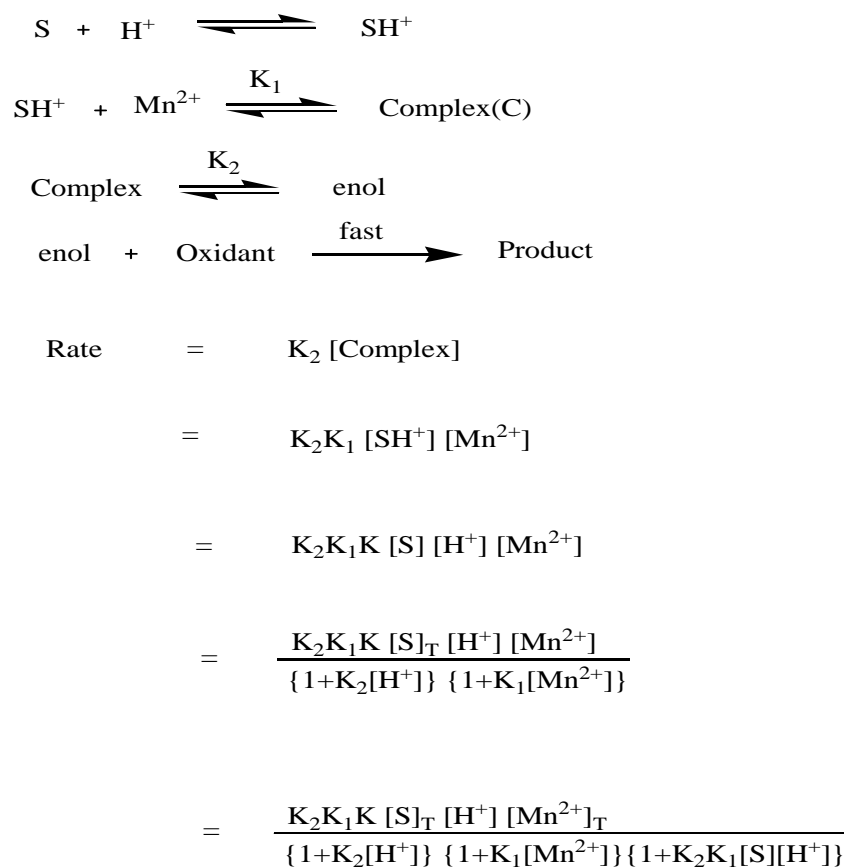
$S + H^+ \rightleftharpoons SH^+$

$SH^+ + Mn^{2+} \overset{K_1}{\rightleftharpoons} \text{Complex(C)}$

$\text{Complex} \overset{K_2}{\rightleftharpoons} \text{enol}$

$\text{enol} + \text{Oxidant} \xrightarrow{\text{fast}} \text{Product}$

$\text{Rate} = K_2 [\text{Complex}]$

$= K_2K_1 [SH^+] [Mn^{2+}]$

$= K_2K_1K [S] [H^+] [Mn^{2+}]$

$= \frac{K_2K_1K [S]_T [H^+] [Mn^{2+}]}{\{1+K_2[H^+]\} \{1+K_1[Mn^{2+}]\}}$

$= \frac{K_2K_1K [S]_T [H^+] [Mn^{2+}]_T}{\{1+K_2[H^+]\} \{1+K_1[Mn^{2+}]\}\{1+K_2K_1[S][H^+]\}}$